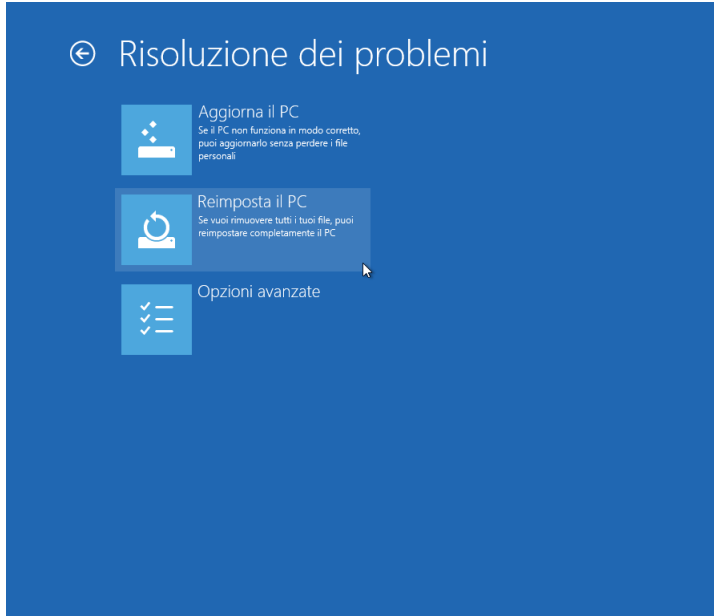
Risoluzione dei problemi

Aggiorna il PC
Se il PC non funziona in modo corretto, puoi aggiornarlo senza perdere i file personali

Reimposta il PC
Se vuoi rimuovere tutti i tuoi file, puoi reimpostare completamente il PC

Opzioni avanzate